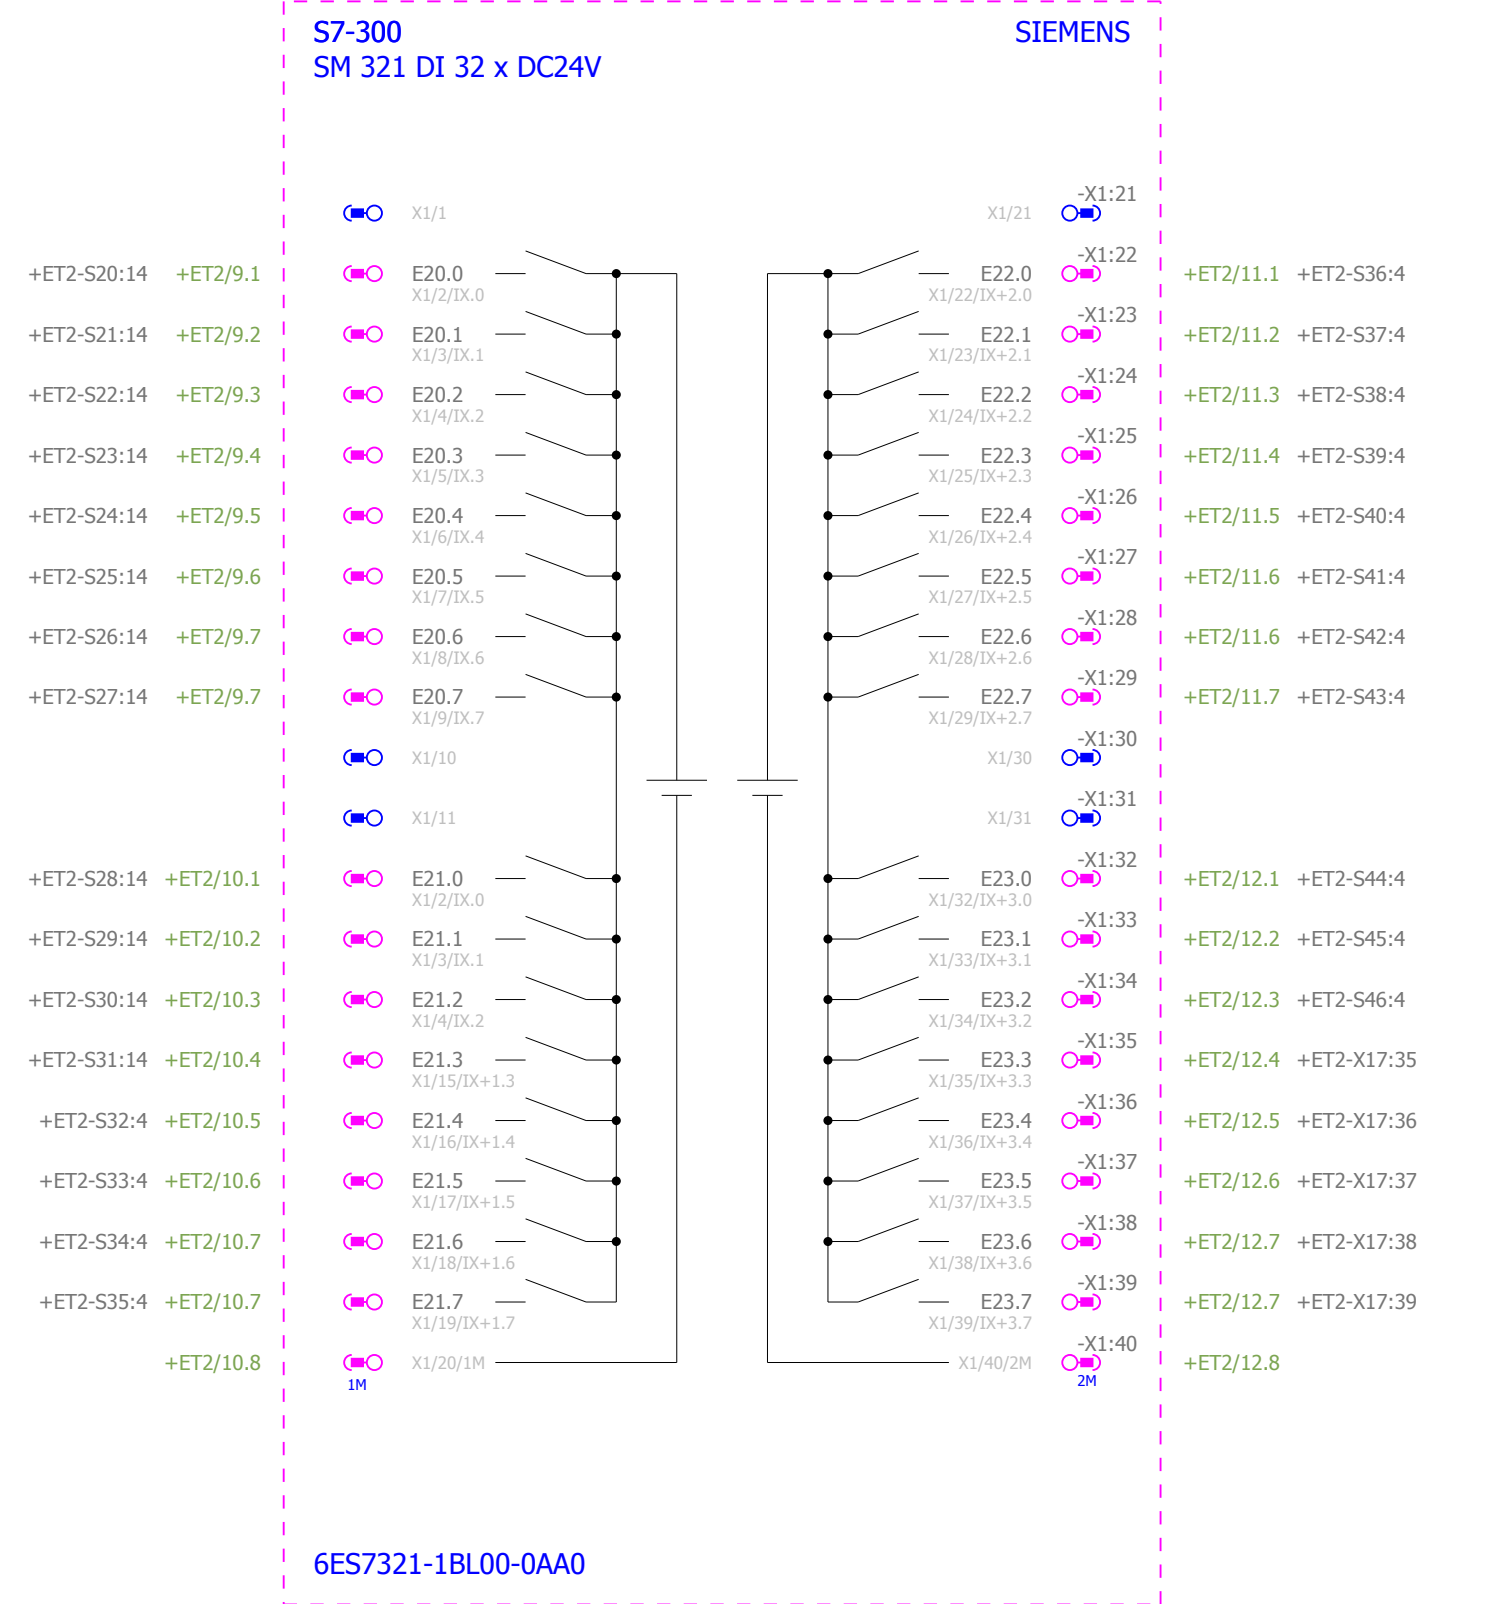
S7-300
SM 321 DI 32 x DC24V

SIEMENS

X1/1

+ET2-S20:14 +ET2/9.1 E20.0 X1/2/IX.0
+ET2-S21:14 +ET2/9.2 E20.1 X1/3/IX.1
+ET2-S22:14 +ET2/9.3 E20.2 X1/4/IX.2
+ET2-S23:14 +ET2/9.4 E20.3 X1/5/IX.3
+ET2-S24:14 +ET2/9.5 E20.4 X1/6/IX.4
+ET2-S25:14 +ET2/9.6 E20.5 X1/7/IX.5
+ET2-S26:14 +ET2/9.7 E20.6 X1/8/IX.6
+ET2-S27:14 +ET2/9.7 E20.7 X1/9/IX.7
X1/10
X1/11
+ET2-S28:14 +ET2/10.1 E21.0 X1/2/IX.0
+ET2-S29:14 +ET2/10.2 E21.1 X1/3/IX.1
+ET2-S30:14 +ET2/10.3 E21.2 X1/4/IX.2
+ET2-S31:14 +ET2/10.4 E21.3 X1/15/IX+1.3
+ET2-S32:4 +ET2/10.5 E21.4 X1/16/IX+1.4
+ET2-S33:4 +ET2/10.6 E21.5 X1/17/IX+1.5
+ET2-S34:4 +ET2/10.7 E21.6 X1/18/IX+1.6
+ET2-S35:4 +ET2/10.7 E21.7 X1/19/IX+1.7
+ET2/10.8 X1/20/1M
1M

-X1:21 X1/21
-X1:22 E22.0 X1/22/IX+2.0 +ET2/11.1 +ET2-S36:4
-X1:23 E22.1 X1/23/IX+2.1 +ET2/11.2 +ET2-S37:4
-X1:24 E22.2 X1/24/IX+2.2 +ET2/11.3 +ET2-S38:4
-X1:25 E22.3 X1/25/IX+2.3 +ET2/11.4 +ET2-S39:4
-X1:26 E22.4 X1/26/IX+2.4 +ET2/11.5 +ET2-S40:4
-X1:27 E22.5 X1/27/IX+2.5 +ET2/11.6 +ET2-S41:4
-X1:28 E22.6 X1/28/IX+2.6 +ET2/11.6 +ET2-S42:4
-X1:29 E22.7 X1/29/IX+2.7 +ET2/11.7 +ET2-S43:4
-X1:30 X1/30
-X1:31 X1/31
-X1:32 E23.0 X1/32/IX+3.0 +ET2/12.1 +ET2-S44:4
-X1:33 E23.1 X1/33/IX+3.1 +ET2/12.2 +ET2-S45:4
-X1:34 E23.2 X1/34/IX+3.2 +ET2/12.3 +ET2-S46:4
-X1:35 E23.3 X1/35/IX+3.3 +ET2/12.4 +ET2-X17:35
-X1:36 E23.4 X1/36/IX+3.4 +ET2/12.5 +ET2-X17:36
-X1:37 E23.5 X1/37/IX+3.5 +ET2/12.6 +ET2-X17:37
-X1:38 E23.6 X1/38/IX+3.6 +ET2/12.7 +ET2-X17:38
-X1:39 E23.7 X1/39/IX+3.7 +ET2/12.7 +ET2-X17:39
-X1:40 X1/40/2M +ET2/12.8
2M

6ES7321-1BL00-0AA0